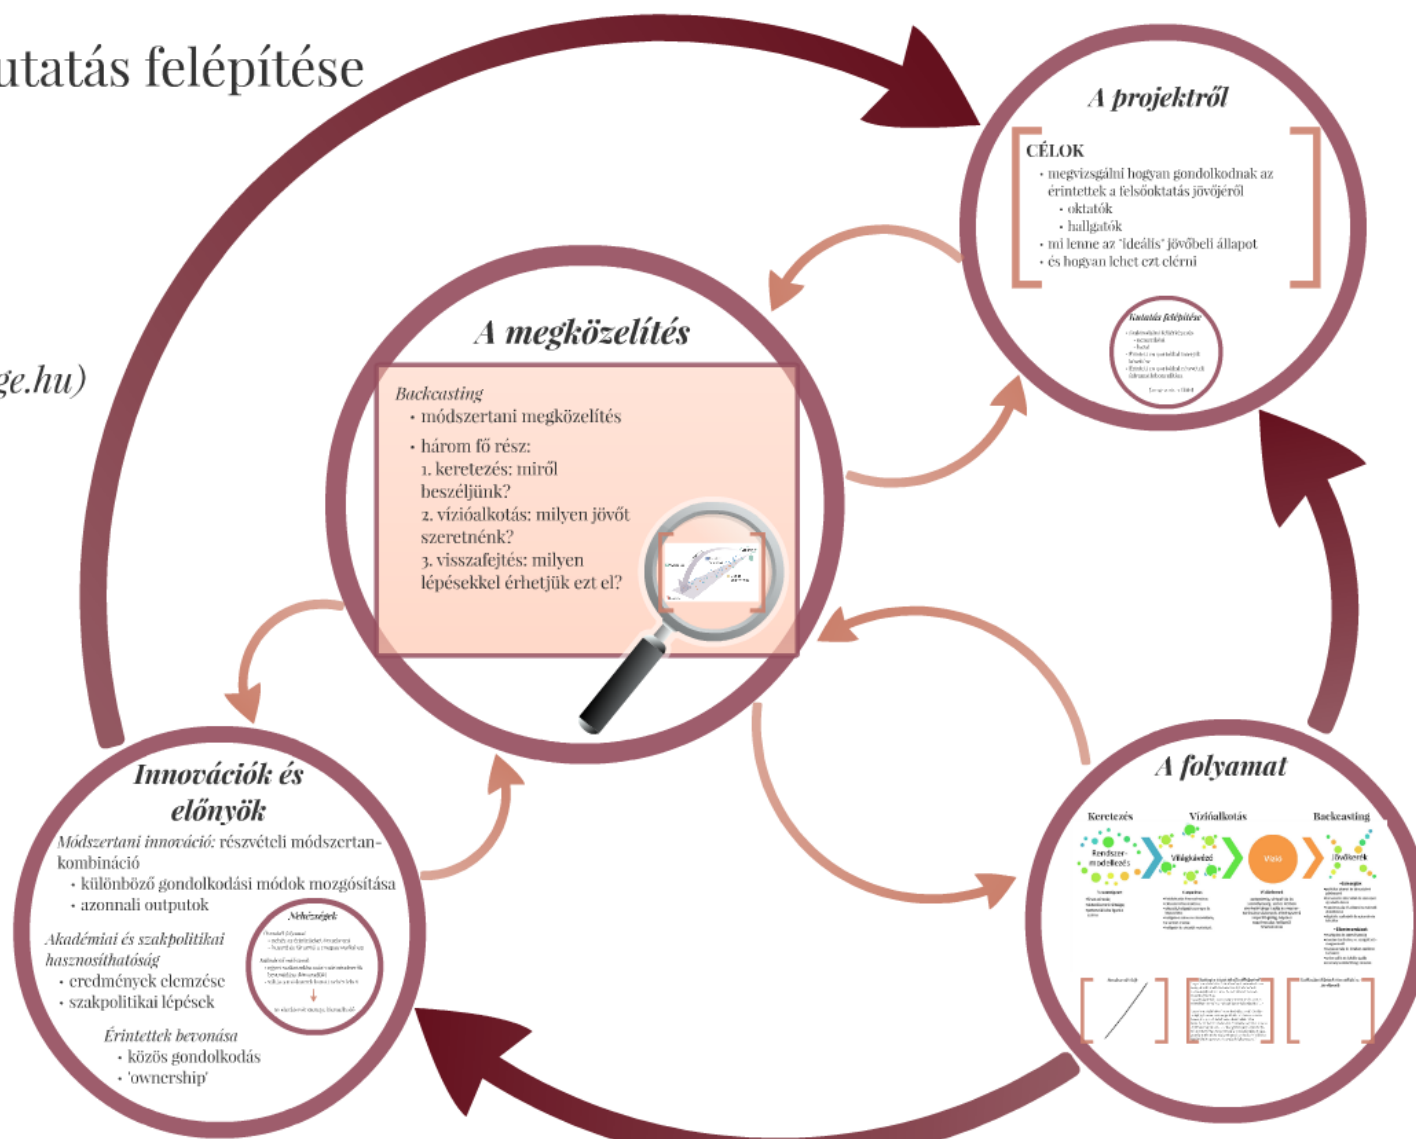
utatás felépítése

ge.hu)

A projektről

CÉLOK
• megvizsgálni hogyan gondolkodnak az érintettek a felsőoktatás jövőjéről
• oktatók
• hallgatók
• mi lenne az "ideális" jövőbeli állapot
• és hogyan lehet ezt elérni

Kutatás felépítése
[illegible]

A megközelítés

Backcasting
• módszertani megközelítés
• három fő rész:
1. keretezés: miről beszéljünk?
2. vízióalkotás: milyen jövőt szeretnénk?
3. visszafejtés: milyen lépésekkel érhetjük ezt el?

Innovációk és előnyök

Módszertani innováció: részvételi módszertan-kombináció
• különböző gondolkodási módok mozgósítása
• azonnali outputok

Akadémiai és szakpolitikai hasznosíthatóság
• eredmények elemzése
• szakpolitikai lépések

Érintettek bevonása
• közös gondolkodás
• 'ownership'

Nehézségek
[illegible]

A folyamat

Keretezés
Vízióalkotás
Backcasting
Rendszer-modellezés
Világkávézó
Vízió
Jövőkerék
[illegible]